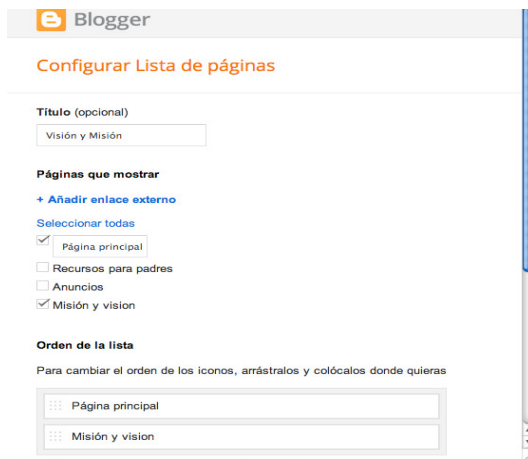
Blogger

Configurar Lista de páginas

Título (opcional)

Visión y Misión

Páginas que mostrar

+ Añadir enlace externo

Seleccionar todas

Página principal

Recursos para padres

Anuncios

Misión y vision

Orden de la lista

Para cambiar el orden de los iconos, arrástralos y colócalos donde quieras

Página principal

Misión y vision